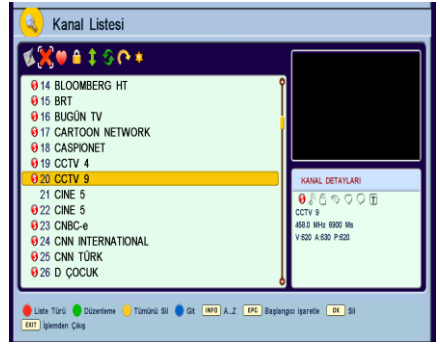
Kanal Listesi

14 BLOOMBERG HT
15 BRT
16 BUGÜN TV
17 CARTOON NETWORK
18 CASPIONET
19 CCTV 4
20 CCTV 9
21 CINE 5
22 CINE 5
23 CNBC-e
24 CNN INTERNATIONAL
25 CNN TÜRK
26 D ÇOCUK

KANAL DETAYLARI
CCTV 9
458.0 MHz 6900 Ms
V:620 A:630 P:620

Liste Türü Düzenleme Tümünü Sil Git INFO A..Z EPG Başlangıcı İşaretle OK Sil
EXIT İşlemden Çıkış